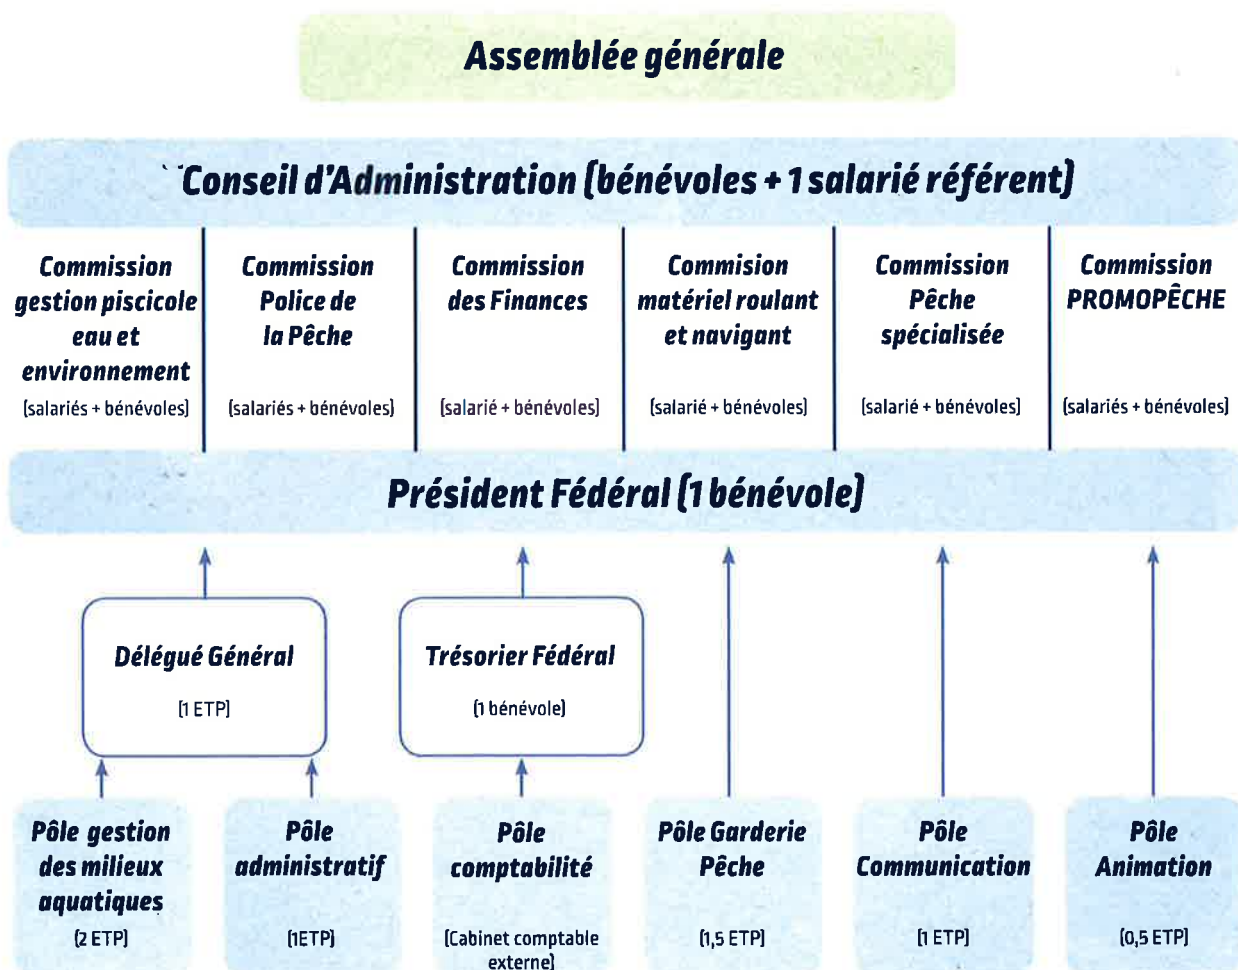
Assemblée générale

Conseil d'Administration (bénévoles + 1 salarié référent)

Commission gestion piscicole eau et environnement
(salariés + bénévoles)

Commission Police de la Pêche
(salariés + bénévoles)

Commission des Finances
(salarié + bénévoles)

Commision matériel roulant et navigant
(salarié + bénévoles)

Commission Pêche spécialisée
(salarié + bénévoles)

Commission PROMOPÊCHE
(salariés + bénévoles)

Président Fédéral (1 bénévole)

Délégué Général
(1 ETP)

Trésorier Fédéral
(1 bénévole)

Pôle gestion des milieux aquatiques
(2 ETP)

Pôle administratif
(1ETP)

Pôle comptabilité
(Cabinet comptable externe)

Pôle Garderie Pêche
(1,5 ETP)

Pôle Communication
(1 ETP)

Pôle Animation
(0,5 ETP)